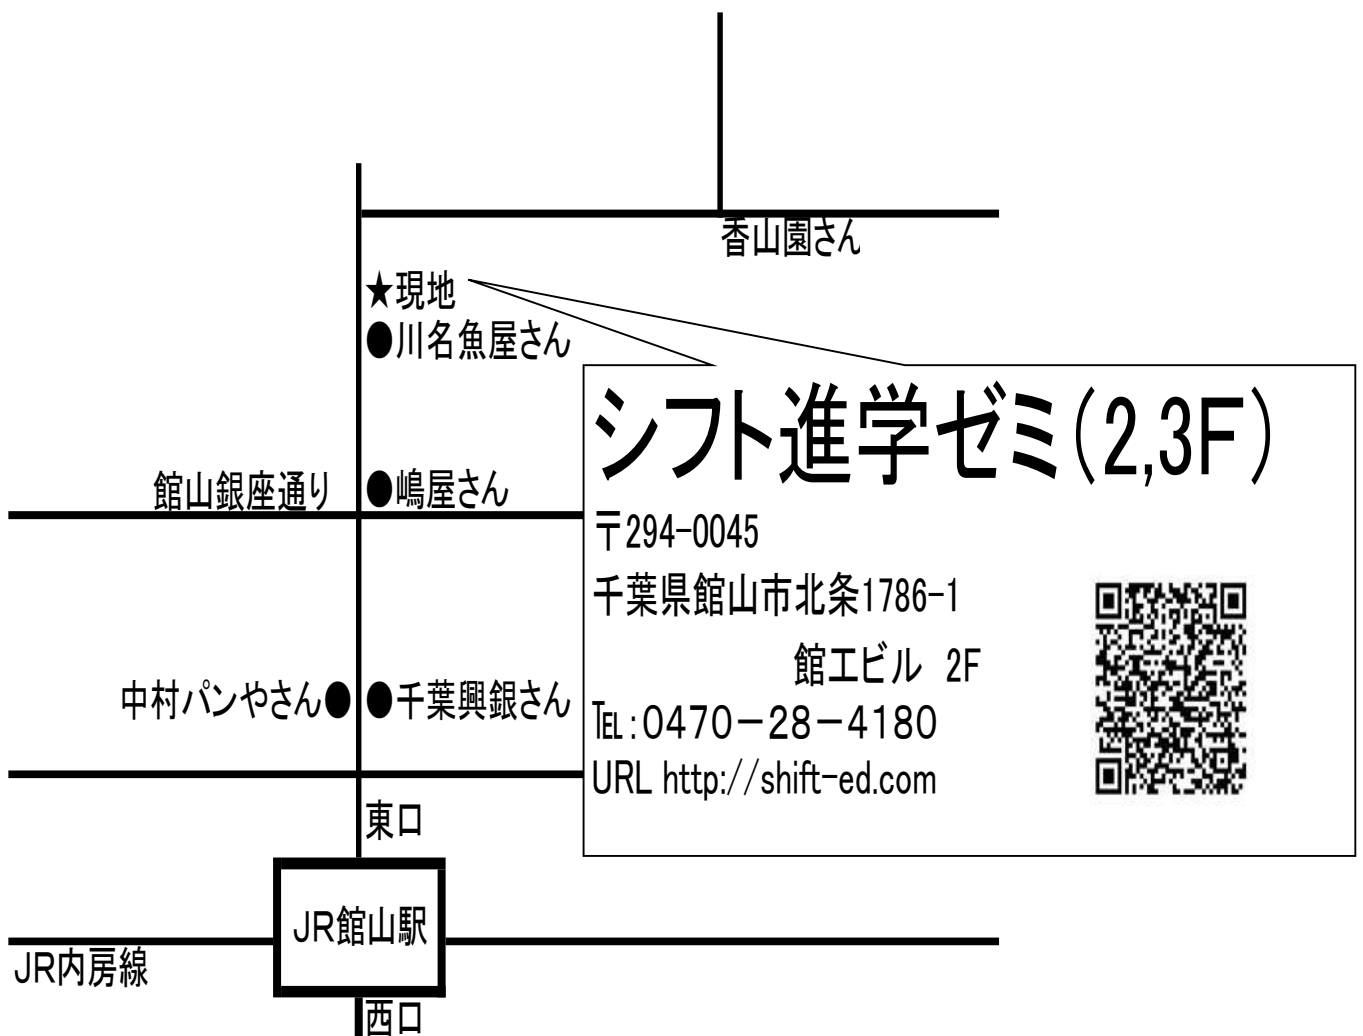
香山園さん

★現地
●川名魚屋さん

シフト進学ゼミ(2,3F)
〒294-0045
千葉県館山市北条1786-1
館エビル 2F
TEL:0470−28−4180
URL http://shift-ed.com

館山銀座通り
●嶋屋さん

中村パンやさん●
●千葉興銀さん

東口
JR館山駅
JR内房線
西口